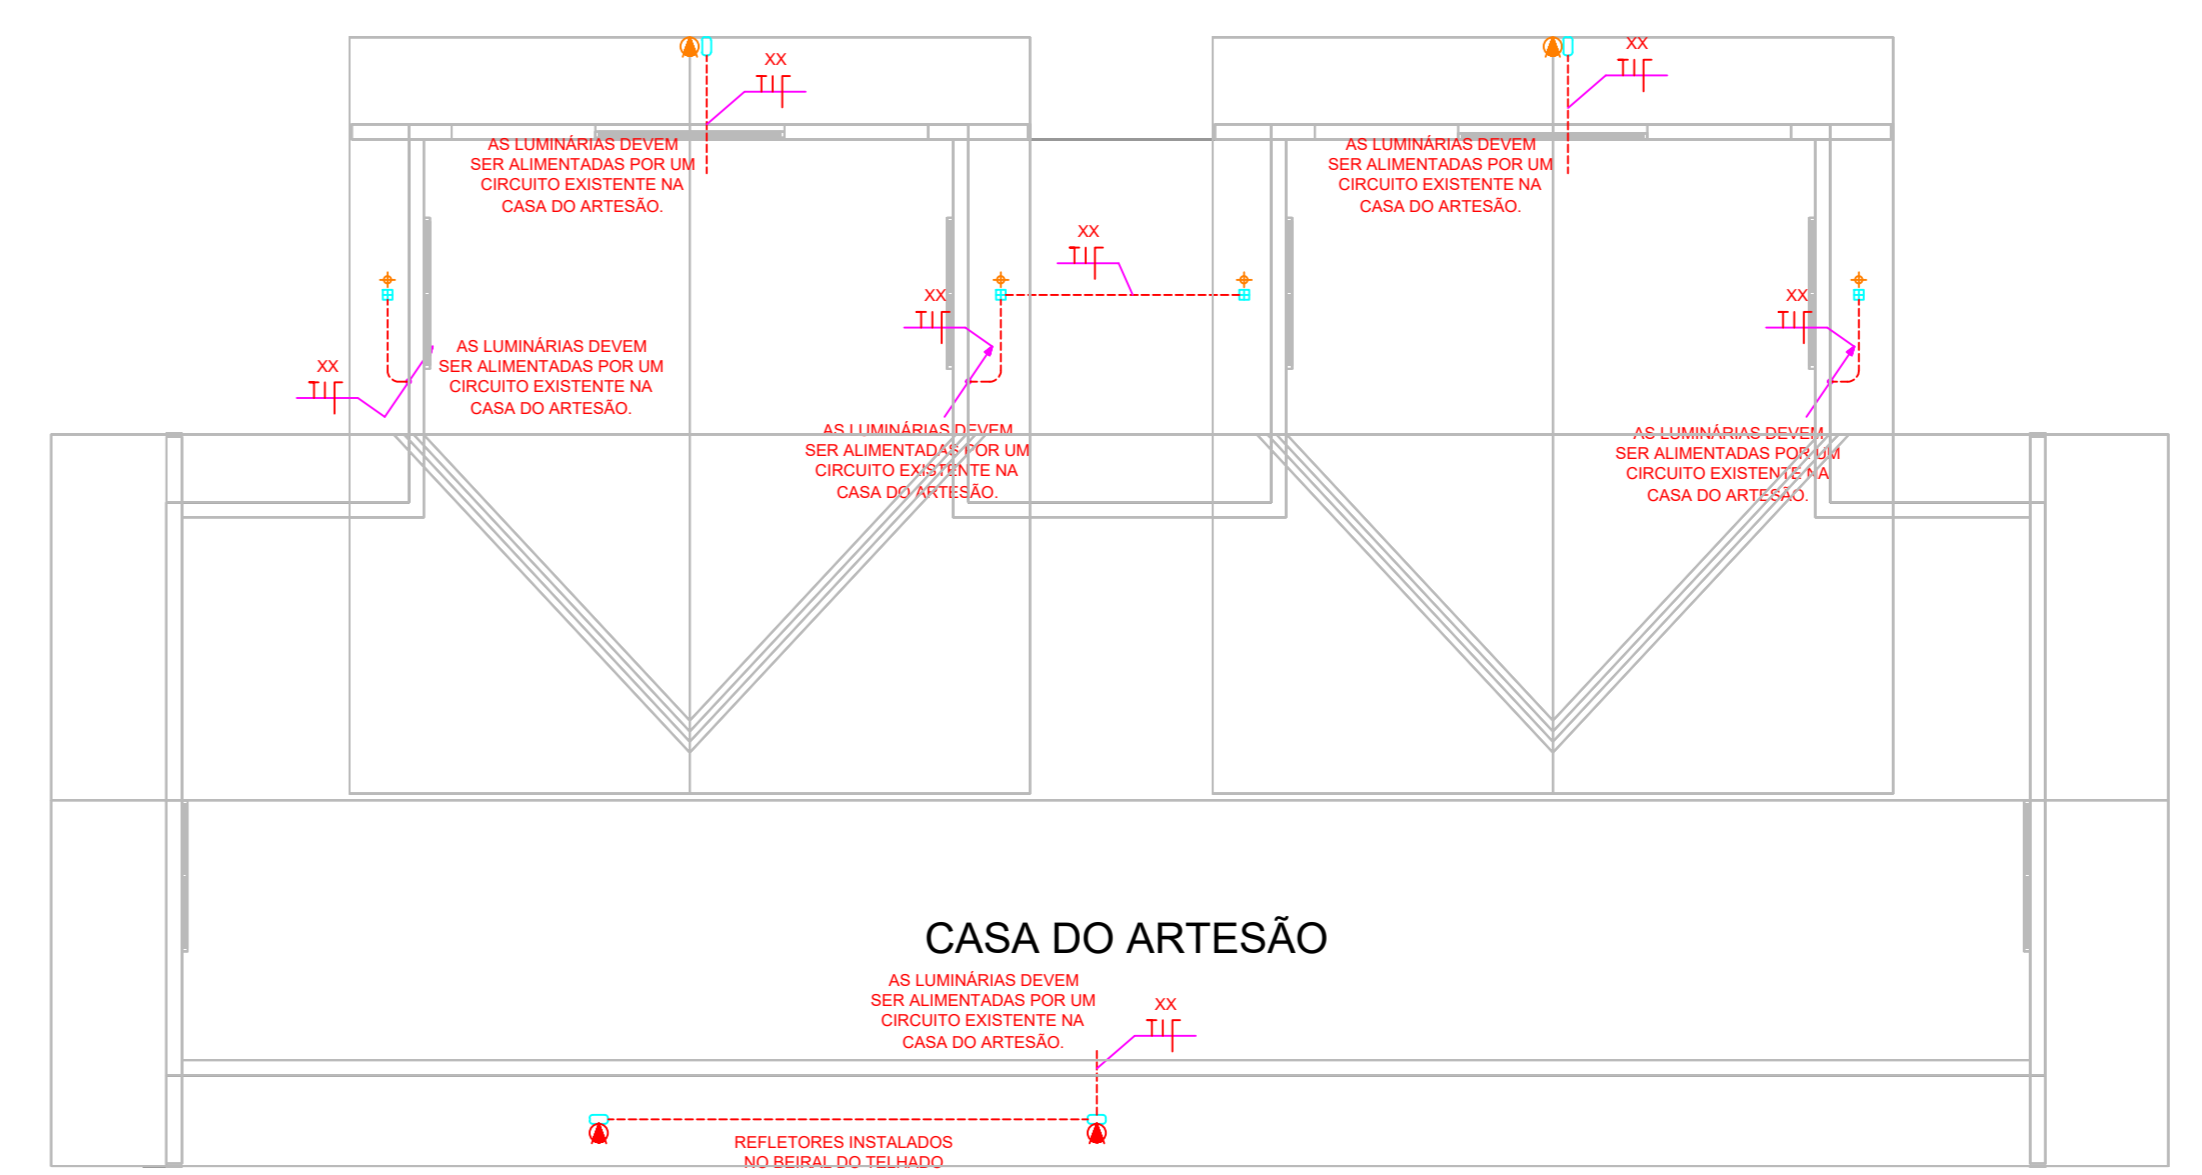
XX

AS LUMINÁRIAS DEVEM SER ALIMENTADAS POR UM CIRCUITO EXISTENTE NA CASA DO ARTESÃO.

XX

AS LUMINÁRIAS DEVEM SER ALIMENTADAS POR UM CIRCUITO EXISTENTE NA CASA DO ARTESÃO.

XX

XX

XX

AS LUMINÁRIAS DEVEM SER ALIMENTADAS POR UM CIRCUITO EXISTENTE NA CASA DO ARTESÃO.

AS LUMINÁRIAS DEVEM SER ALIMENTADAS POR UM CIRCUITO EXISTENTE NA CASA DO ARTESÃO.

XX

AS LUMINÁRIAS DEVEM SER ALIMENTADAS POR UM CIRCUITO EXISTENTE NA CASA DO ARTESÃO.

CASA DO ARTESÃO

AS LUMINÁRIAS DEVEM SER ALIMENTADAS POR UM CIRCUITO EXISTENTE NA CASA DO ARTESÃO.

XX

REFLETORES INSTALADOS NO BEIRAL DO TELHADO